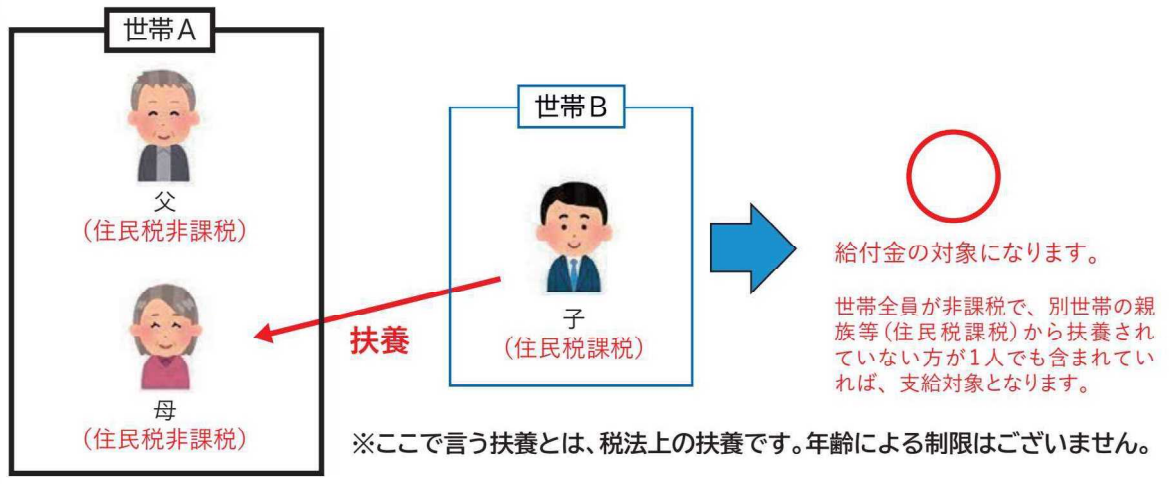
世帯A

父
（住民税非課税）

母
（住民税非課税）

扶養

世帯B

子
（住民税課税）

○

給付金の対象になります。

世帯全員が非課税で、別世帯の親族等（住民税課税）から扶養されていない方が1人でも含まれていれば、支給対象となります。

※ここで言う扶養とは、税法上の扶養です。年齢による制限はございません。